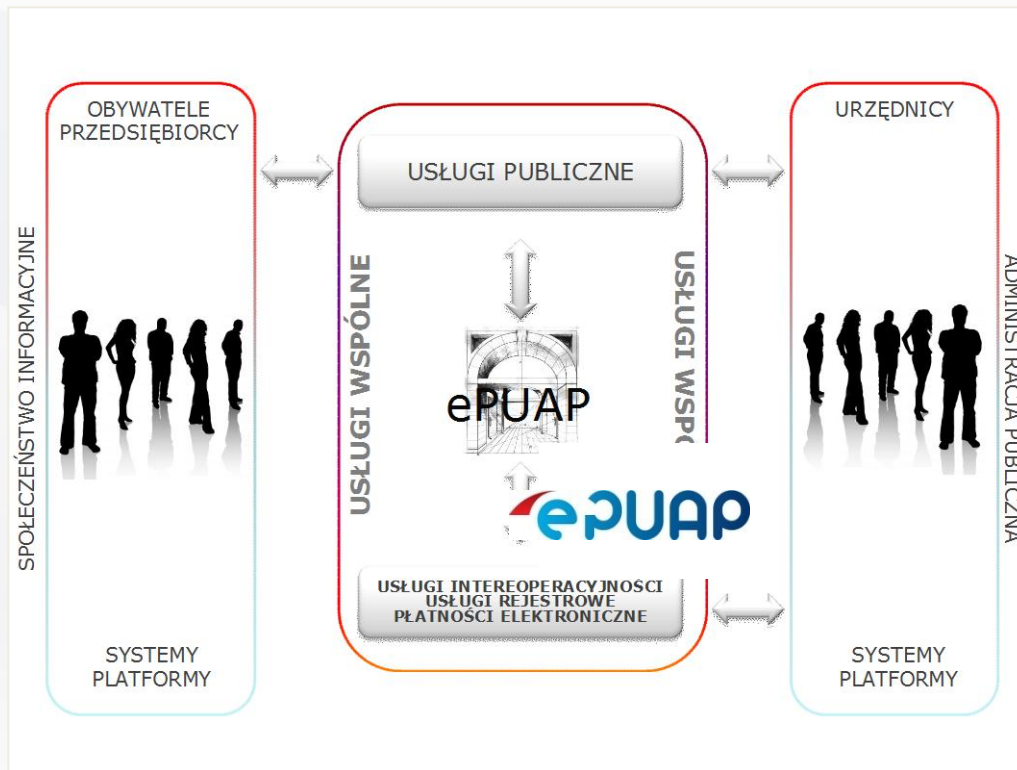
SPOŁECZEŃSTWO INFORMACYJNE

OBYWATELE
PRZEDSIĘBIORCY

SYSTEMY
PLATFORMY

USŁUGI PUBLICZNE

USŁUGI WSPÓLNE

USŁUGI WSPÓ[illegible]

ePUAP

ePUAP

USŁUGI INTEREOPERACYJNOŚCI
USŁUGI REJESTROWE
PŁATNOŚCI ELEKTRONICZNE

URZĘDNICY

SYSTEMY
PLATFORMY

ADMINISTRACJA PUBLICZNA